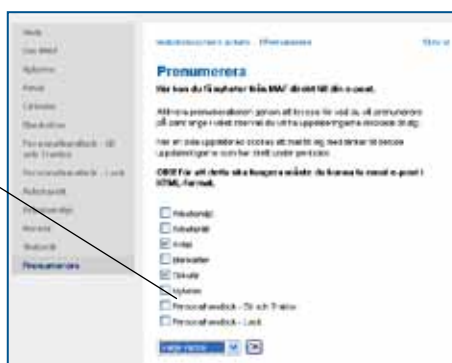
Hem
Om MAF
Nyheter
Artiklar
Kalender
Styrelse
Personalhandbok - Sö och Trafik
Personalhandbok - Lock
Arbetsmiljö
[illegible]
Kontakt
Sökord
Prenumerera

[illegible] > Prenumerera

Prenumerera
Här kan du få nyheter från MAF direkt till din e-post.

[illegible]

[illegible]

OBS! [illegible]

Arbetsmiljö
Arbetsrätt
Avtal
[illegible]
Sökord
Nyheter
Personalhandbok - Sö och Trafik
Personalhandbok - Lock

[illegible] OK